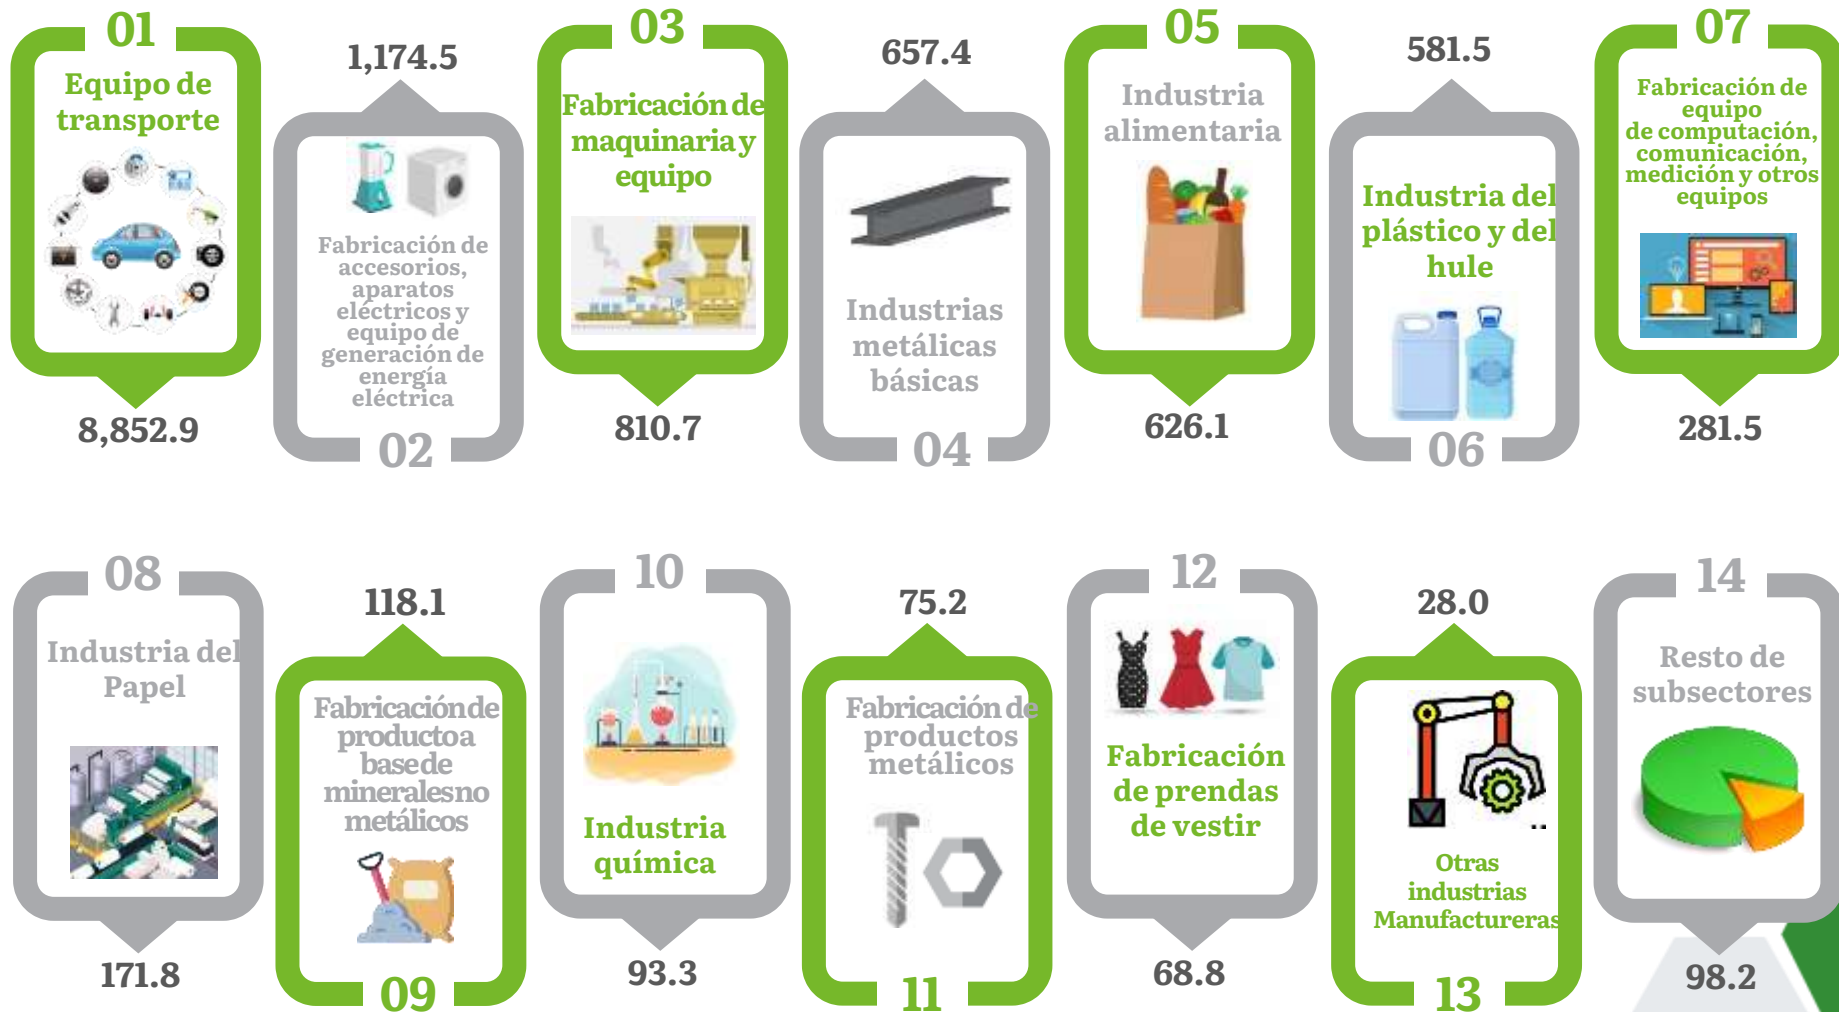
01
Equipo de transporte
8,852.9

1,174.5
Fabricación de accesorios, aparatos eléctricos y equipo de generación de energía eléctrica
02

03
Fabricación de maquinaria y equipo
810.7

657.4
Industrias metálicas básicas
04

05
Industria alimentaria
626.1

581.5
Industria del plástico y del hule
06

07
Fabricación de equipo de computación, comunicación, medición y otros equipos
281.5

08
Industria del Papel
171.8

118.1
Fabricación de productoa basede mineralesno metálicos
09

10
Industria química
93.3

75.2
Fabricación de productos metálicos
11

12
Fabricación de prendas de vestir
68.8

28.0
Otras industrias Manufactureras
13

14
Resto de subsectores
98.2